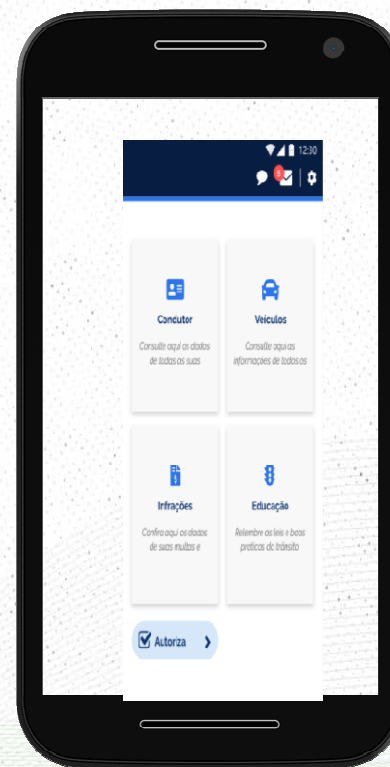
12:30

5

Condutor

Consulte aqui os dados de todos os seus

Veículos

Consulte aqui as informações de todos os

Infrações

Confira aqui os dados de suas multas e

Educação

Relembre as leis e boas práticas de trânsito

Autoriza